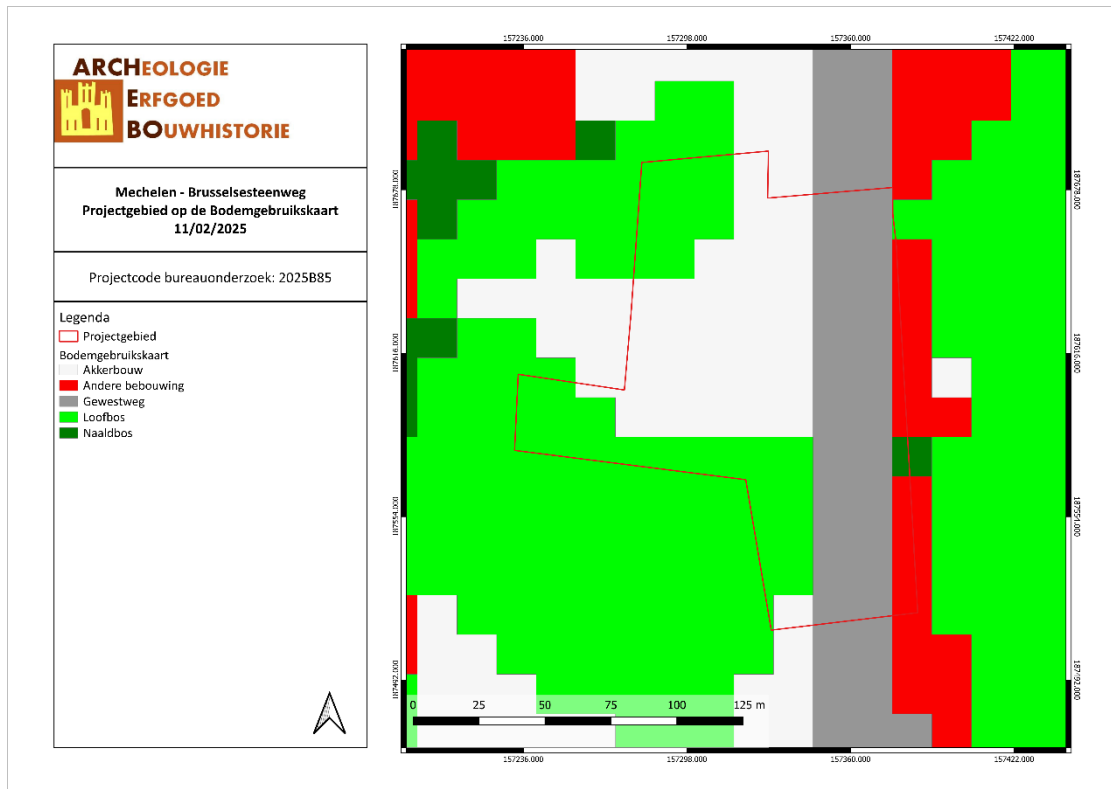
ARCHEOLOGIE
ERFGOED
BOUWHISTORIE

Mechelen - Brusselsesteenweg
Projectgebied op de Bodemgebruikskaart
11/02/2025

Projectcode bureauonderzoek: 2025B85

Legenda
Projectgebied
Bodemgebruikskaart
Akkerbouw
Andere bebouwing
Gewestweg
Loofbos
Naaldbos

157236.000
157298.000
157360.000
157422.000

187678.000
187616.000
187554.000
187492.000

187678.000
187616.000
187554.000
187492.000

0 25 50 75 100 125 m

157236.000
157298.000
157360.000
157422.000